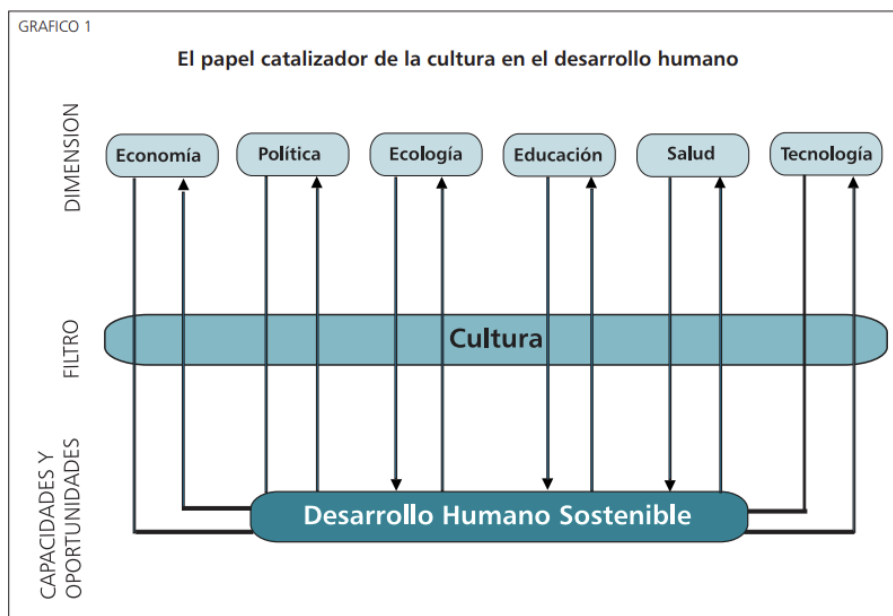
GRAFICO 1

El papel catalizador de la cultura en el desarrollo humano

DIMENSION

Economía

Política

Ecología

Educación

Salud

Tecnología

FILTRO

Cultura

CAPACIDADES Y OPORTUNIDADES

Desarrollo Humano Sostenible